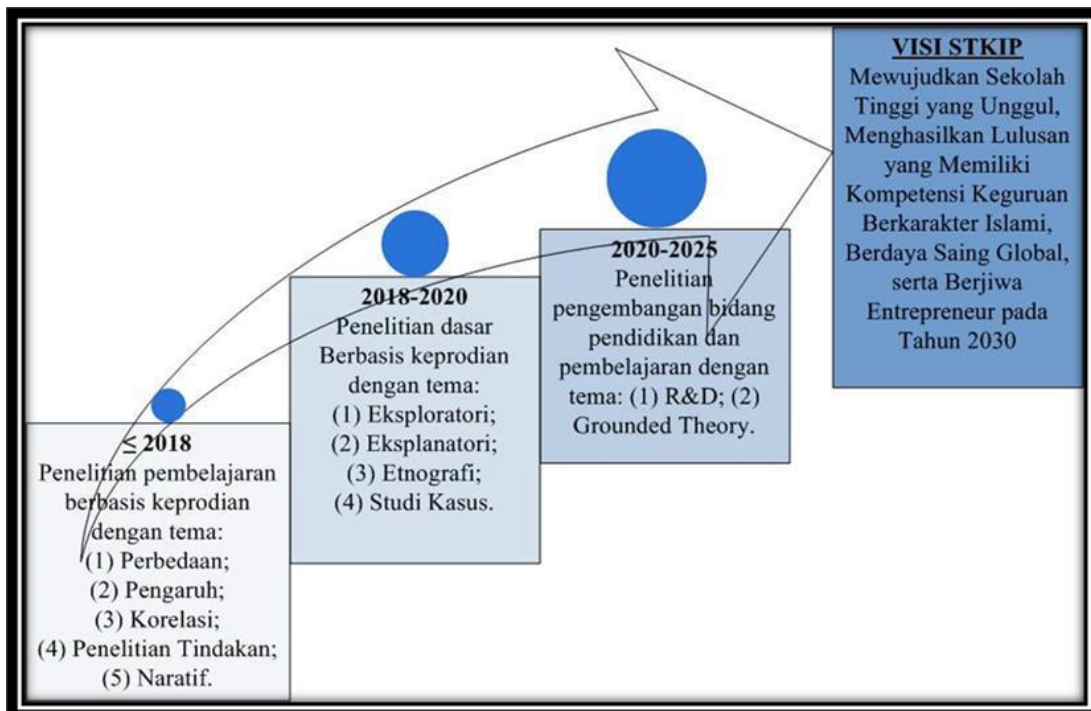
**≤ 2018**
Penelitian pembelajaran berbasis keprodian dengan tema:
(1) Perbedaan;
(2) Pengaruh;
(3) Korelasi;
(4) Penelitian Tindakan;
(5) Naratif.

**2018-2020**
Penelitian dasar Berbasis keprodian dengan tema:
(1) Eksploratori;
(2) Eksplanatori;
(3) Etnografi;
(4) Studi Kasus.

**2020-2025**
Penelitian pengembangan bidang pendidikan dan pembelajaran dengan tema: (1) R&D; (2) Grounded Theory.

**VISI STKIP**
Mewujudkan Sekolah Tinggi yang Unggul, Menghasilkan Lulusan yang Memiliki Kompetensi Keguruan Berkarakter Islami, Berdaya Saing Global, serta Berjiwa Entrepreneur pada Tahun 2030